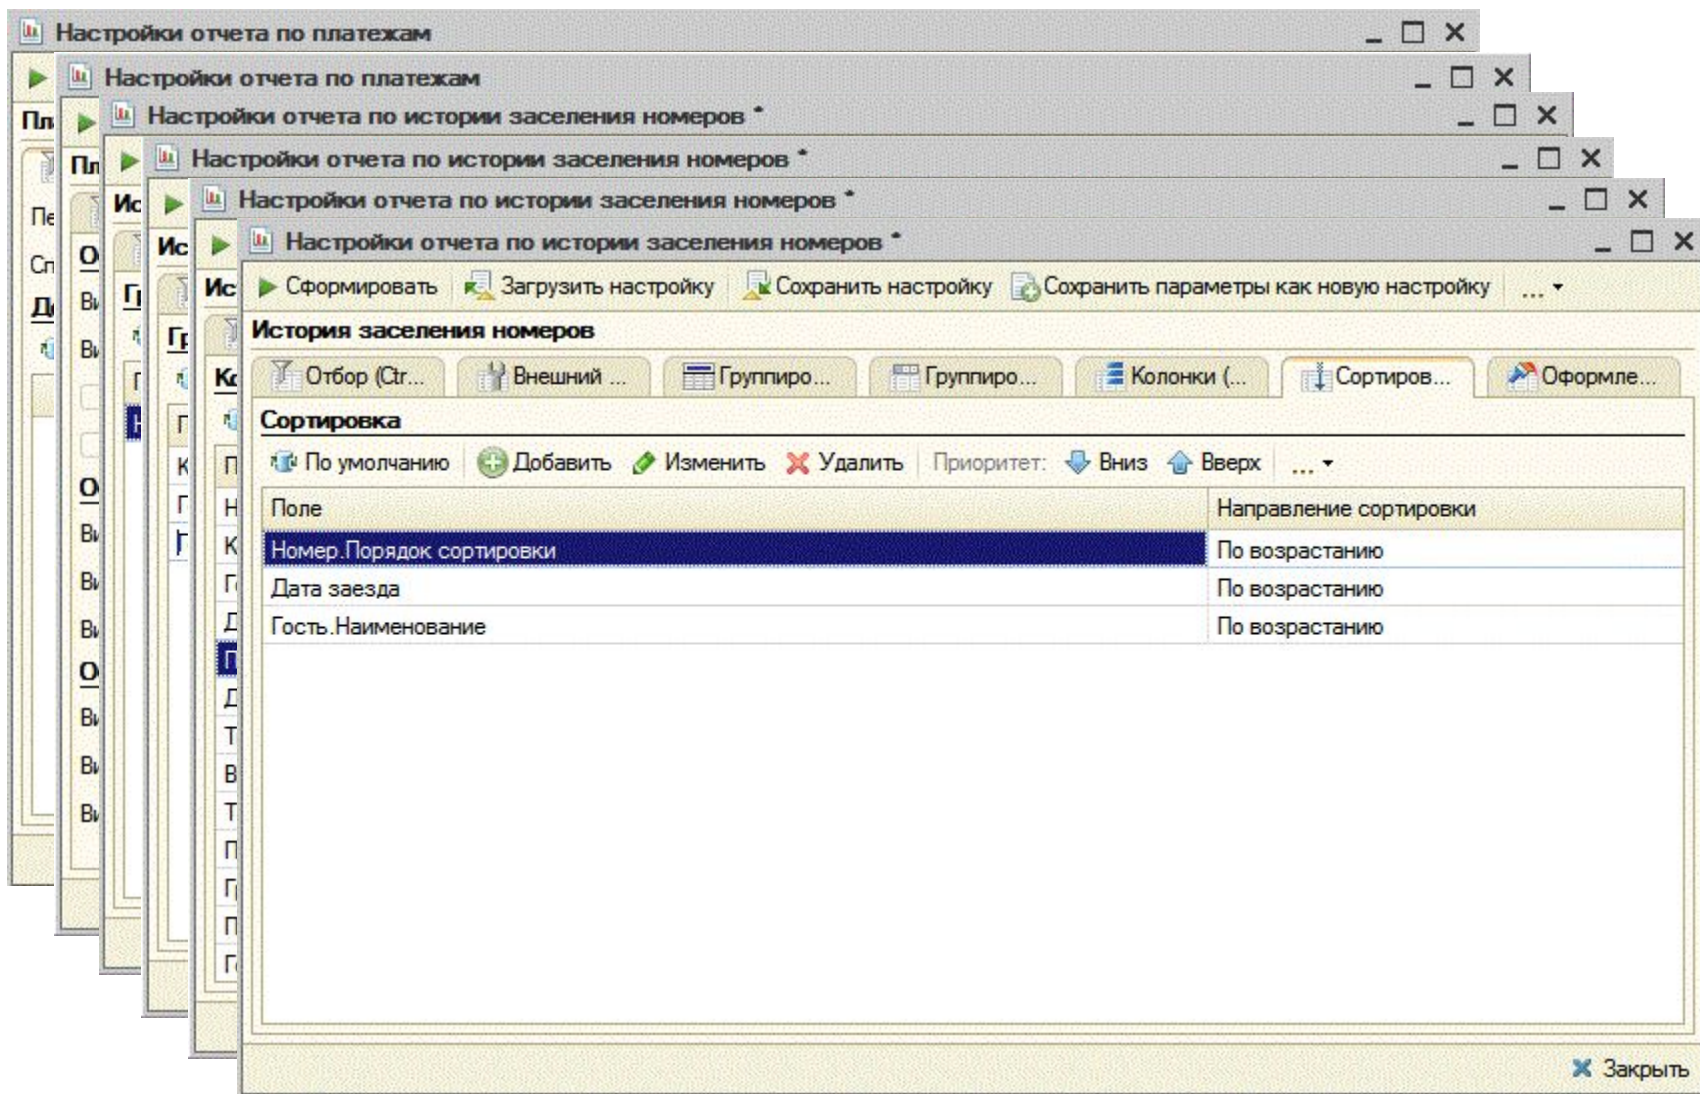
Настройки отчета по платежам
Настройки отчета по платежам
Настройки отчета по истории заселения номеров *
Настройки отчета по истории заселения номеров *
Настройки отчета по истории заселения номеров *
Настройки отчета по истории заселения номеров *

Сформировать | Загрузить настройку | Сохранить настройку | Сохранить параметры как новую настройку | ...

История заселения номеров

Отбор (Ctr... | Внешний ... | Группиро... | Группиро... | Колонки (... | Сортиров... | Оформле...

Сортировка

По умолчанию | Добавить | Изменить | Удалить | Приоритет: | Вниз | Вверх | ...

| Поле | Направление сортировки |
|---|---|
| Номер.Порядок сортировки | По возрастанию |
| Дата заезда | По возрастанию |
| Гость.Наименование | По возрастанию |

Закрыть